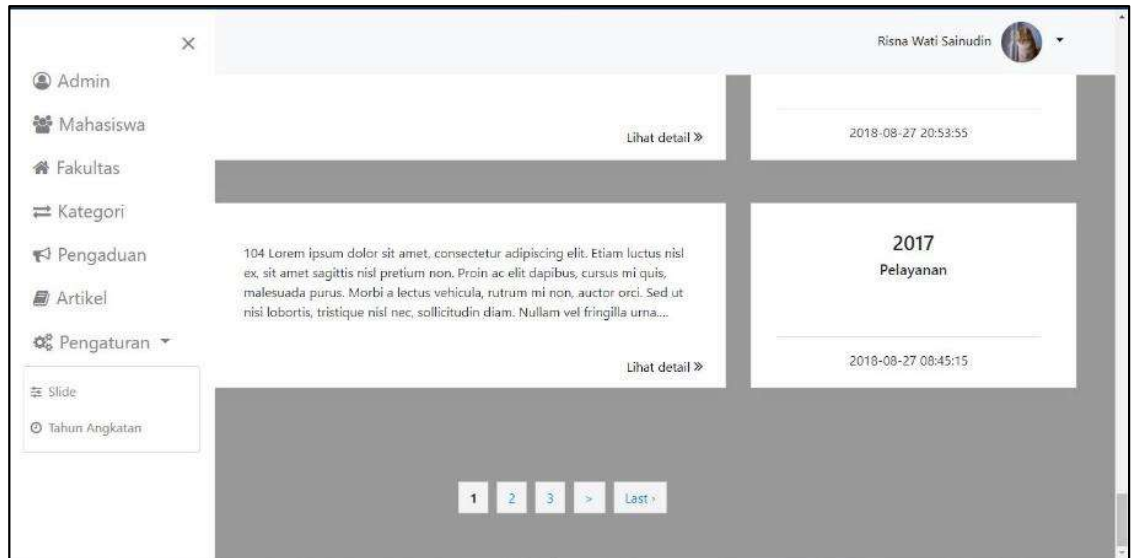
×

Admin

Mahasiswa

Fakultas

Kategori

Pengaduan

Artikel

Pengaturan

Slide

Tahun Angkatan

Risna Wati Sainudin

Lihat detail »

2018-08-27 20:53:55

104 Lorem ipsum dolor sit amet, consectetur adipiscing elit. Etiam luctus nisl ex, sit amet sagittis nisl pretium non. Proin ac elit dapibus, cursus mi quis, malesuada purus. Morbi a lectus vehicula, rutrum mi non, auctor orci. Sed ut nisi lobortis, tristique nisl nec, sollicitudin diam. Nullam vel fringilla urna....

Lihat detail »

2017

Pelayanan

2018-08-27 08:45:15

1 2 3 > Last ›